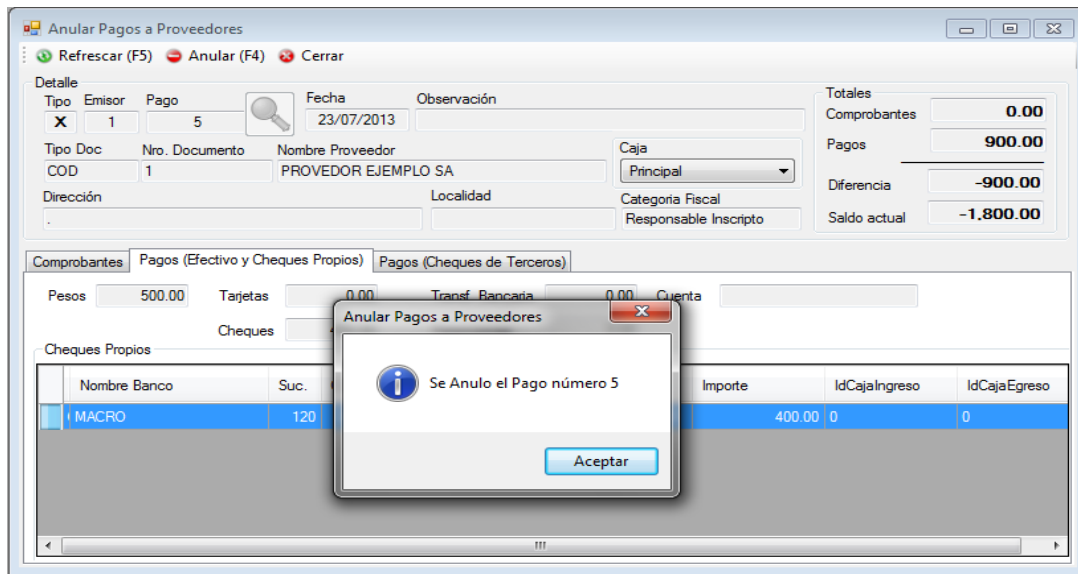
Anular Pagos a Proveedores

Refrescar (F5) Anular (F4) Cerrar

Detalle
Tipo X
Emisor 1
Pago 5
Fecha 23/07/2013
Observación

Tipo Doc COD
Nro. Documento 1
Nombre Proveedor PROVEDOR EJEMPLO SA
Caja Principal

Dirección .
Localidad
Categoria Fiscal Responsable Inscripto

Totales
Comprobantes 0.00
Pagos 900.00
Diferencia -900.00
Saldo actual -1,800.00

Comprobantes | Pagos (Efectivo y Cheques Propios) | Pagos (Cheques de Terceros)

Pesos 500.00
Tarjetas 0.00
Transf. Bancaria 0.00
Cuenta
Cheques

Cheques Propios

| Nombre Banco | Suc. | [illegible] | Importe | IdCajaIngreso | IdCajaEgreso |
|---|---|---|---|---|---|
| MACRO | 120 | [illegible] | 400.00 | 0 | 0 |

Anular Pagos a Proveedores

Se Anulo el Pago número 5

Aceptar